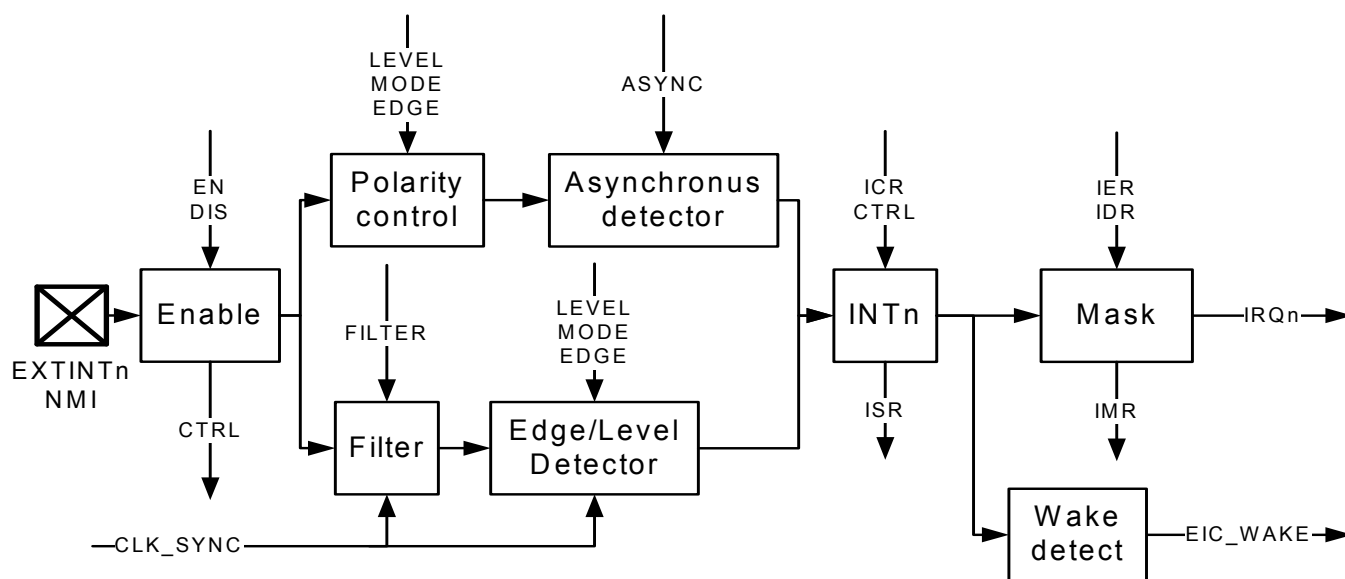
LEVEL
MODE
EDGE

ASYNC

EN
DIS

Polarity control

Asynchronus detector

ICR
CTRL

IER
IDR

Enable

FILTER

LEVEL
MODE
EDGE

INTn

Mask

IRQn

EXTINTn
NMI

CTRL

Filter

Edge/Level Detector

ISR

IMR

CLK_SYNC

Wake detect

EIC_WAKE